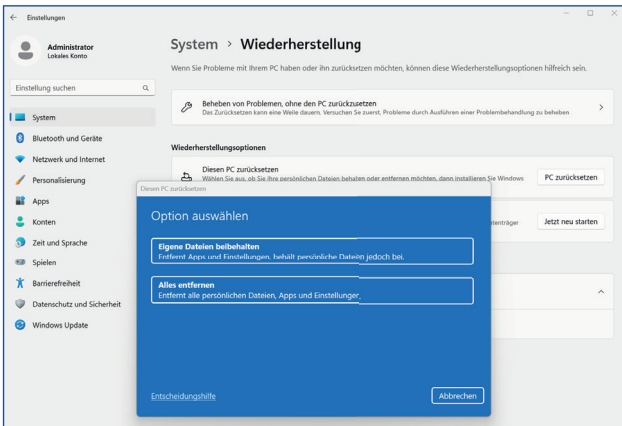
← Einstellungen

Administrator
Lokales Konto

Einstellung suchen

System
Bluetooth und Geräte
Netzwerk und Internet
Personalisierung
Apps
Konten
Zeit und Sprache
Spielen
Barrierefreiheit
Datenschutz und Sicherheit
Windows Update

System › Wiederherstellung

Wenn Sie Probleme mit Ihrem PC haben oder ihn zurücksetzen möchten, können diese Wiederherstellungsoptionen hilfreich sein.

Beheben von Problemen, ohne den PC zurückzusetzen
Das Zurücksetzen kann eine Weile dauern. Versuchen Sie zuerst, Probleme durch Ausführen einer Problembehandlung zu beheben

Wiederherstellungsoptionen

Diesen PC zurücksetzen
Wählen Sie aus, ob Sie Ihre persönlichen Dateien behalten oder entfernen möchten, dann installieren Sie Windows

PC zurücksetzen

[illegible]datenträger

Jetzt neu starten

Diesen PC zurücksetzen

Option auswählen

Eigene Dateien beibehalten
Entfernt Apps und Einstellungen, behält persönliche Dateien jedoch bei.

Alles entfernen
Entfernt alle persönlichen Dateien, Apps und Einstellungen.

Entscheidungshilfe

Abbrechen